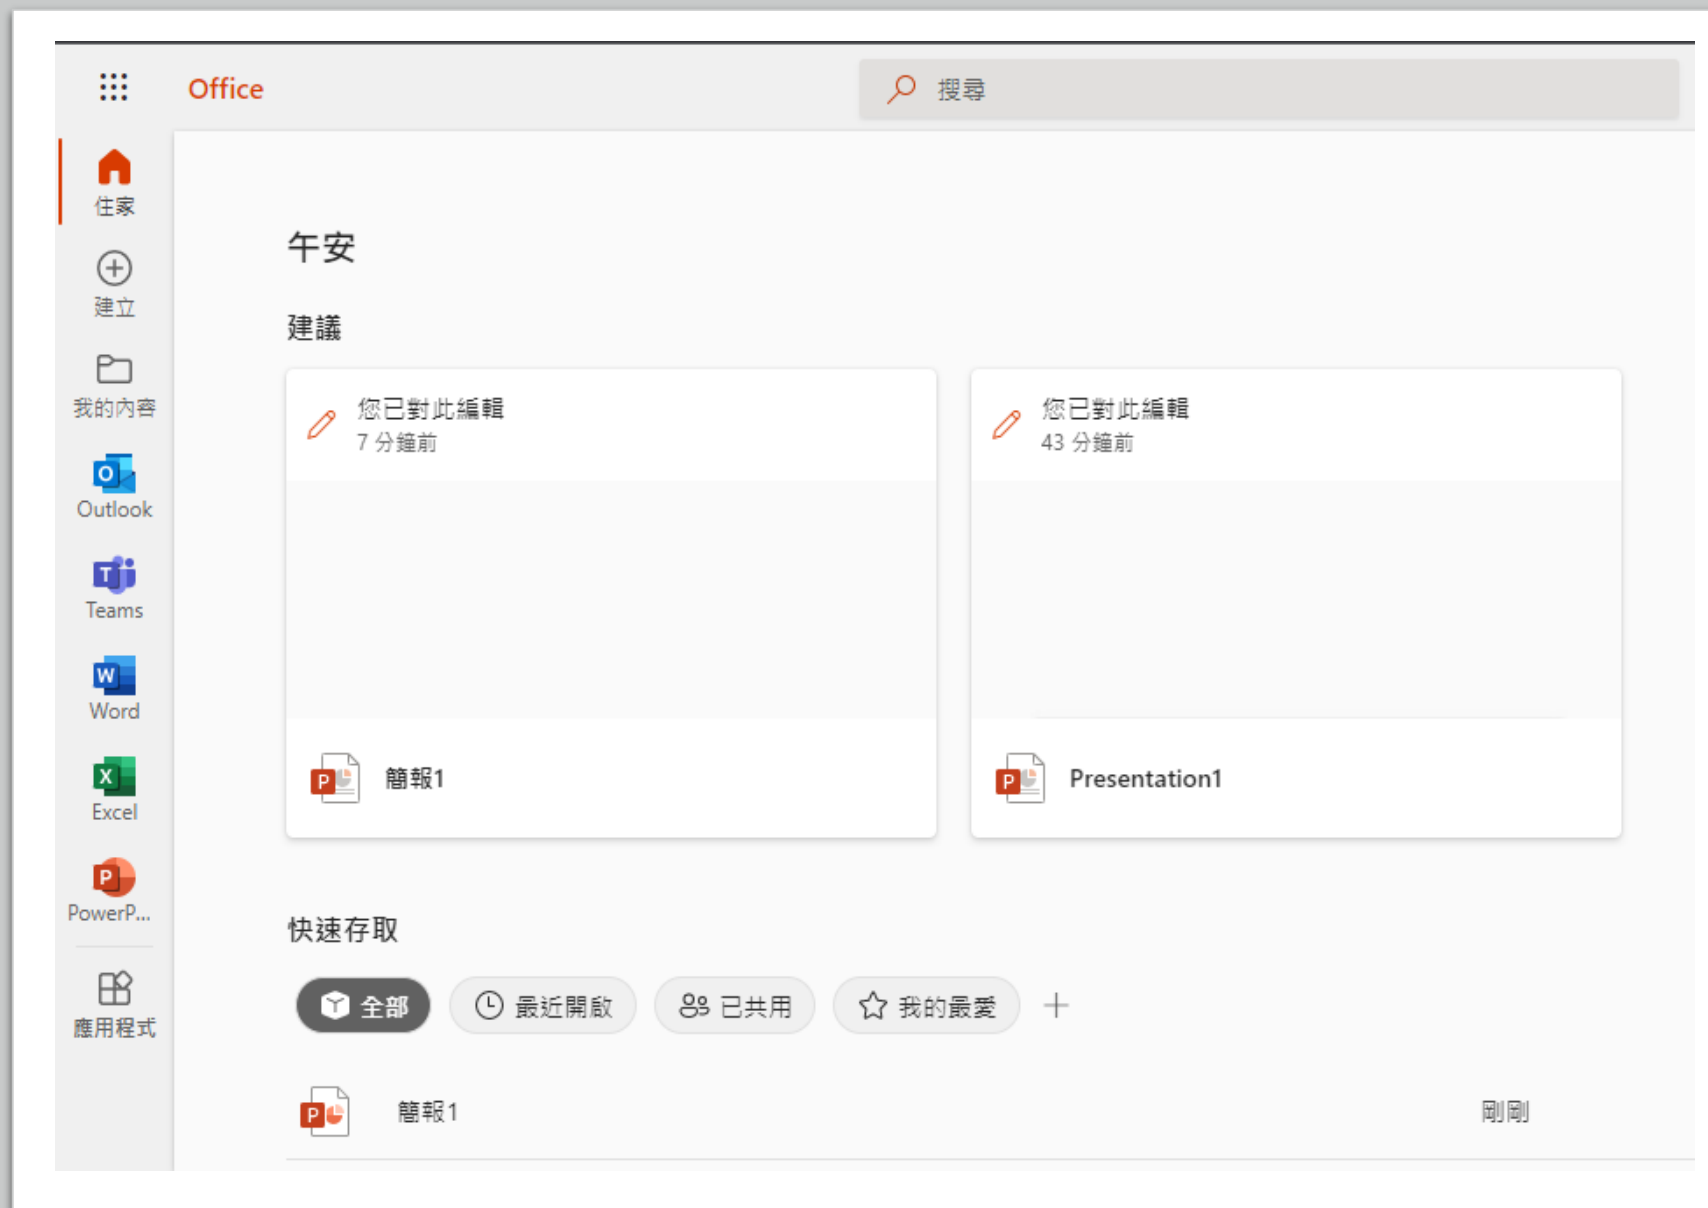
Office

搜尋

住家

建立

我的內容

Outlook

Teams

Word

Excel

PowerP...

應用程式

午安

建議

您已對此編輯
7 分鐘前

簡報1

您已對此編輯
43 分鐘前

Presentation1

快速存取

全部

最近開啟

已共用

我的最愛

+

簡報1

剛剛